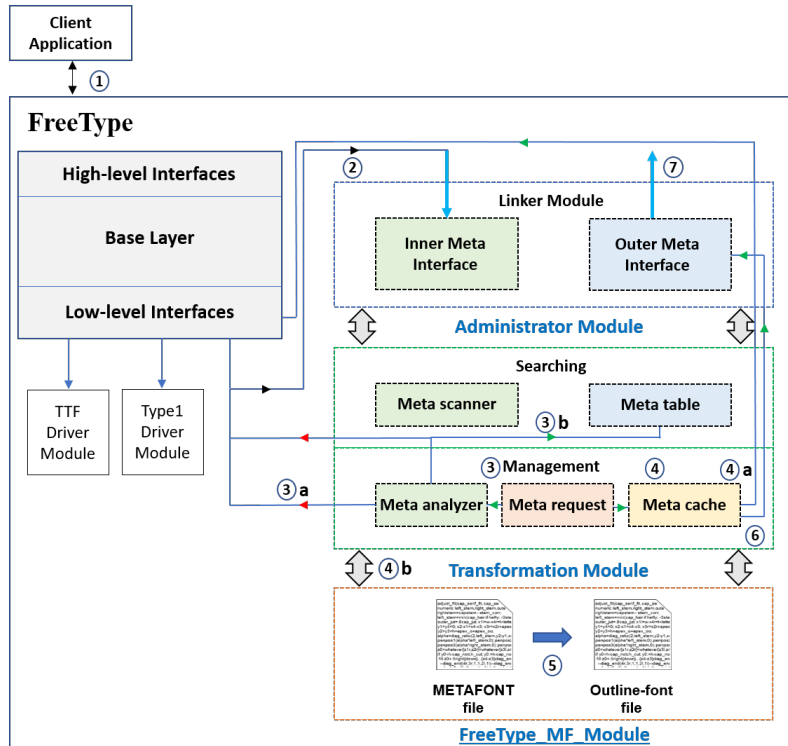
Client Application

1

FreeType

High-level Interfaces

Base Layer

Low-level Interfaces

TTF Driver Module

Type1 Driver Module

2

7

Linker Module

Inner Meta Interface

Outer Meta Interface

Administrator Module

Searching

Meta scanner

Meta table

3 b

3 Management

4

4 a

3 a

Meta analyzer

Meta request

Meta cache

6

4 b

Transformation Module

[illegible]

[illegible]

5

METAFONT file

Outline-font file

FreeType_MF_Module